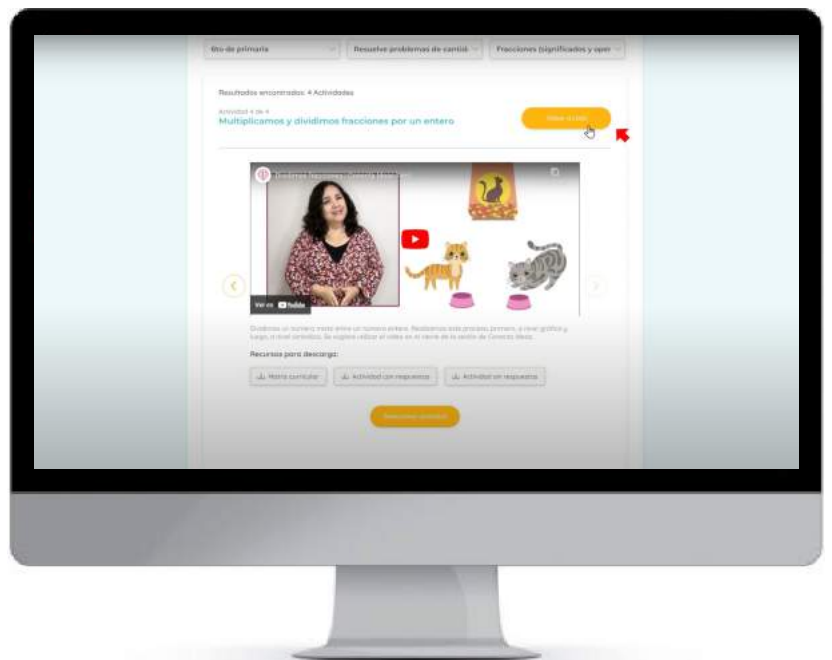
6to de primaria
Resuelve problemas de cantid
Fracciones (significados y oper

Resultados encontrados: 4 Actividades

Actividad 4 de 4
Multiplicamos y dividimos fracciones por un entero

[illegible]

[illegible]

Ver en YouTube

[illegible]

Recursos para descarga:

Matriz curricular
Actividad con respuestas
Actividad sin respuestas

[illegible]